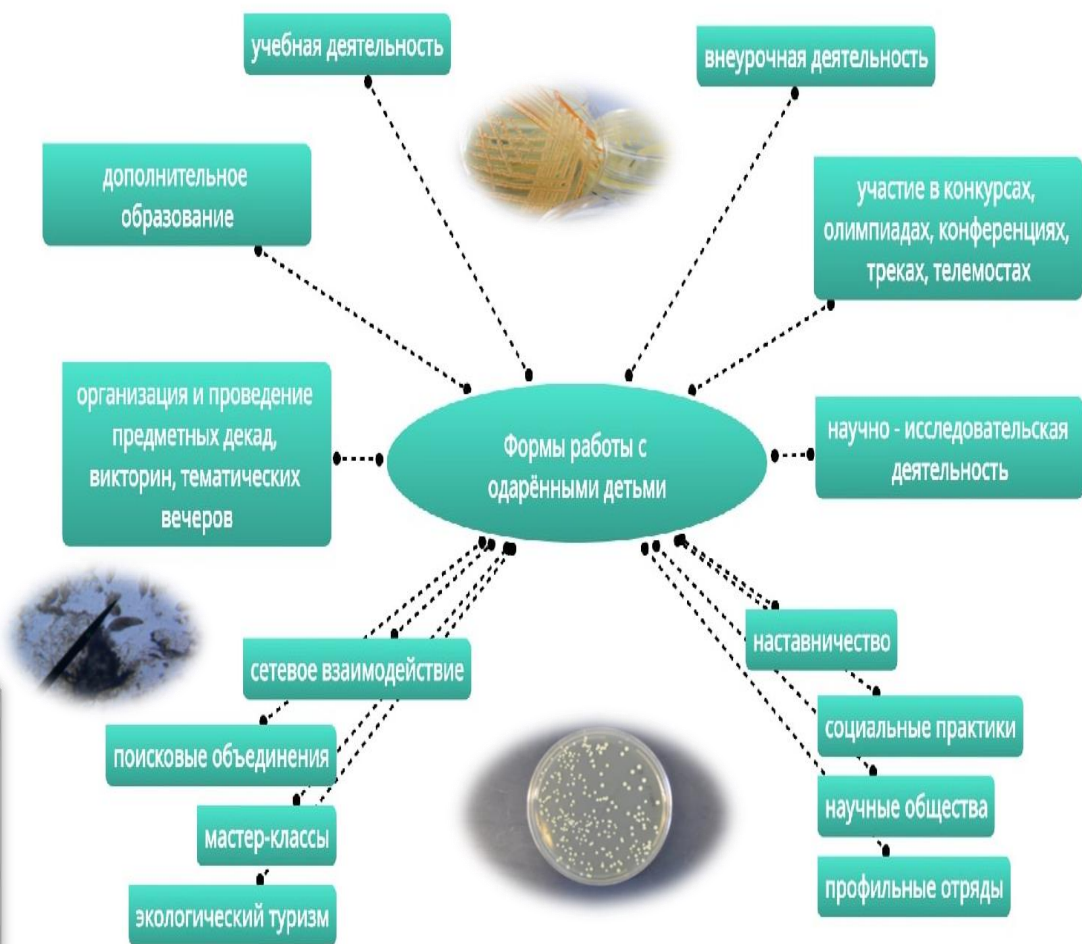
Формы работы с одарёнными детьми

учебная деятельность

внеурочная деятельность

дополнительное образование

участие в конкурсах, олимпиадах, конференциях, треках, телемостах

организация и проведение предметных декад, викторин, тематических вечеров

научно - исследовательская деятельность

сетевое взаимодействие

поисковые объединения

мастер-классы

экологический туризм

наставничество

социальные практики

научные общества

профильные отряды